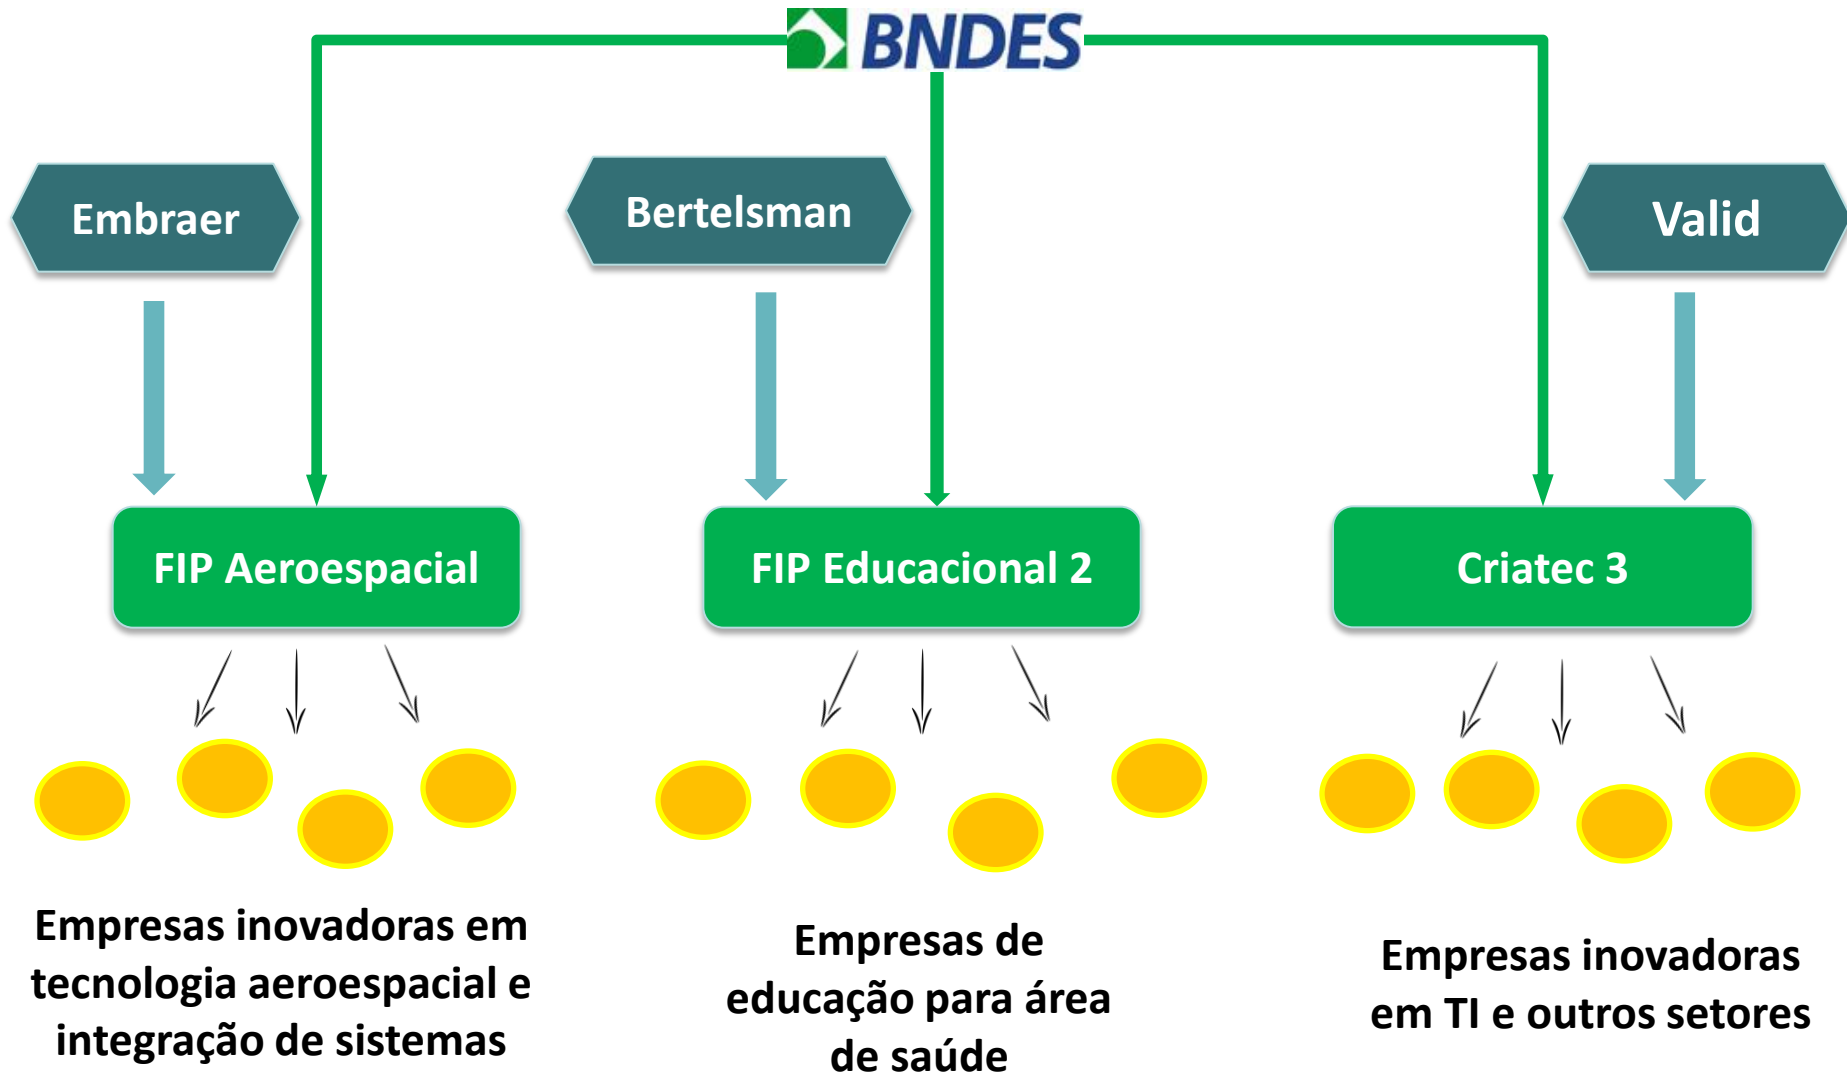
BNDES

Embraer

Bertelsman

Valid

FIP Aeroespacial

FIP Educacional 2

Criatec 3

Empresas inovadoras em tecnologia aeroespacial e integração de sistemas

Empresas de educação para área de saúde

Empresas inovadoras em TI e outros setores